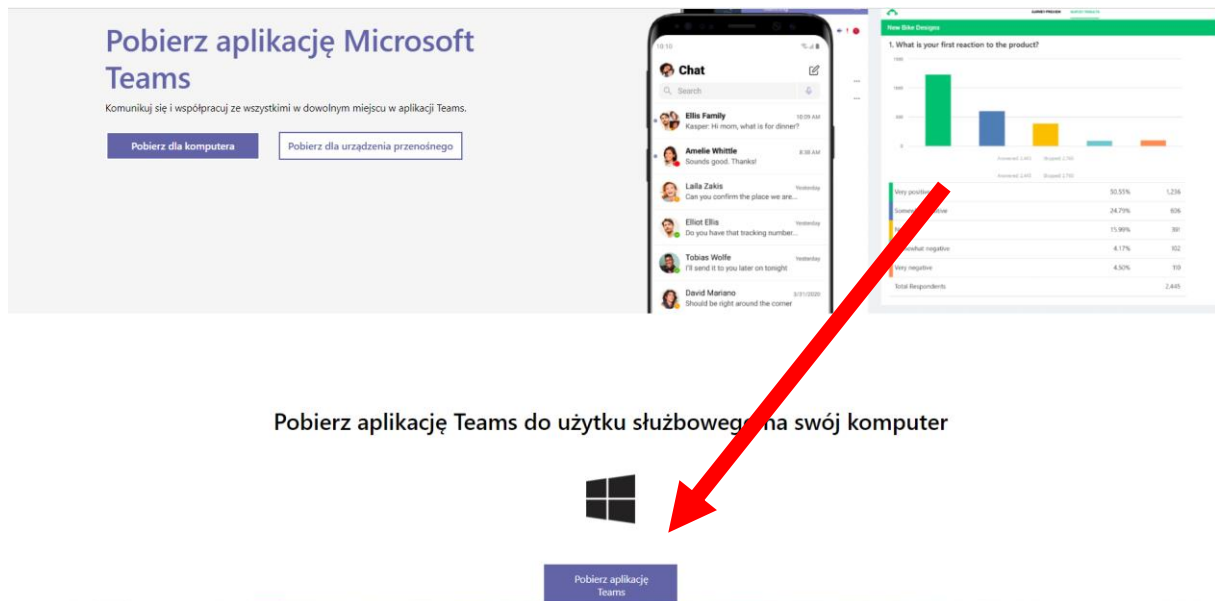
Pobierz aplikację Microsoft Teams

Komunikuj się i współpracuj ze wszystkimi w dowolnym miejscu w aplikacji Teams.

Pobierz dla komputera

Pobierz dla urządzenia przenośnego

10:10

Chat

Search

Ellis Family
Kasper: Hi mom, what is for dinner?
10:09 AM

Amelie Whittle
Sounds good. Thanks!
8:38 AM

Laila Zakis
Can you confirm the place we are...
Yesterday

Elliot Ellis
Do you have that tracking number...
Yesterday

Tobias Wolfe
I'll send it to you later on tonight
Yesterday

David Mariano
Should be right around the corner
3/31/2020

New Bike Designs

1. What is your first reaction to the product?

| | | |
|---|---|---|
| Very positive | 50.55% | 1,236 |
| Some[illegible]ive | 24.79% | 606 |
| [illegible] | 15.99% | 391 |
| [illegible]what negative | 4.17% | 102 |
| Very negative | 4.50% | 110 |
| Total Respondents | | 2,445 |

Pobierz aplikację Teams do użytku służboweg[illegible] na swój komputer

Pobierz aplikację Teams